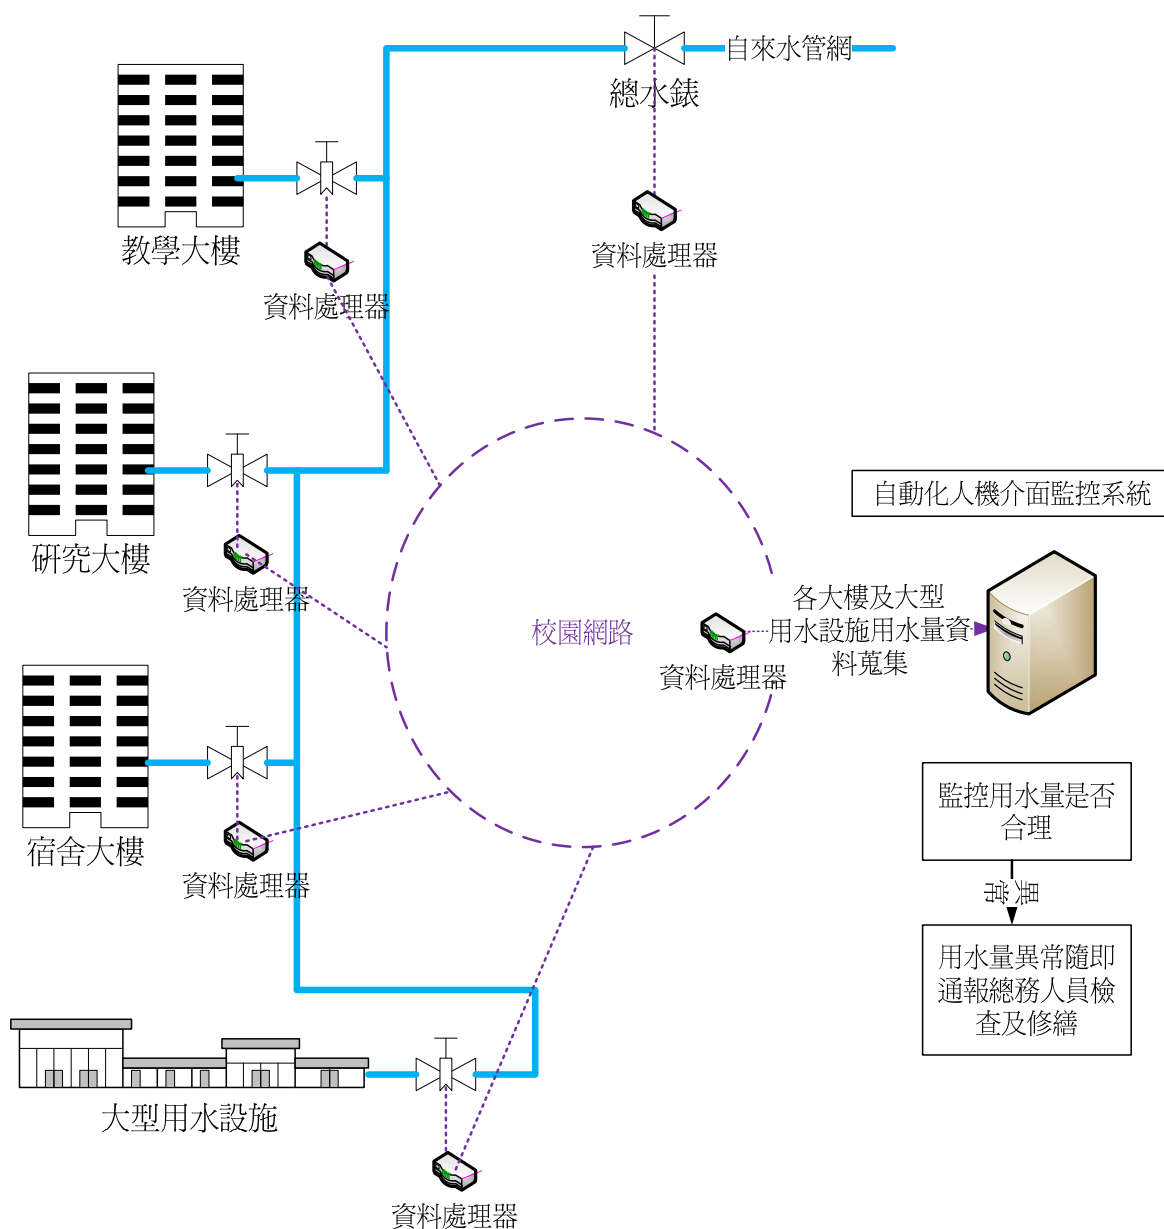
自來水管網

總水錶

教學大樓

資料處理器

資料處理器

研究大樓

資料處理器

自動化人機介面監控系統

校園網路

各大樓及大型用水設施用水量資料蒐集

資料處理器

宿舍大樓

資料處理器

監控用水量是否合理

異常

用水量異常隨即通報總務人員檢查及修繕

大型用水設施

資料處理器